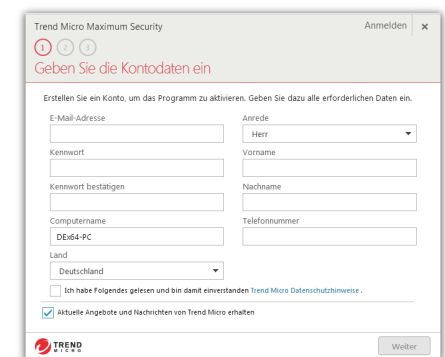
Trend Micro Maximum Security

Anmelden ×

1 2 3

Geben Sie die Kontodaten ein

Erstellen Sie ein Konto, um das Programm zu aktivieren. Geben Sie dazu alle erforderlichen Daten ein.

E-Mail-Adresse

Anrede

Herr

Kennwort

Vorname

Kennwort bestätigen

Nachname

Computername

DEx64-PC

Telefonnummer

Land

Deutschland

Ich habe Folgendes gelesen und bin damit einverstanden Trend Micro Datenschutzhinweise .

Aktuelle Angebote und Nachrichten von Trend Micro erhalten

TREND MICRO

Weiter